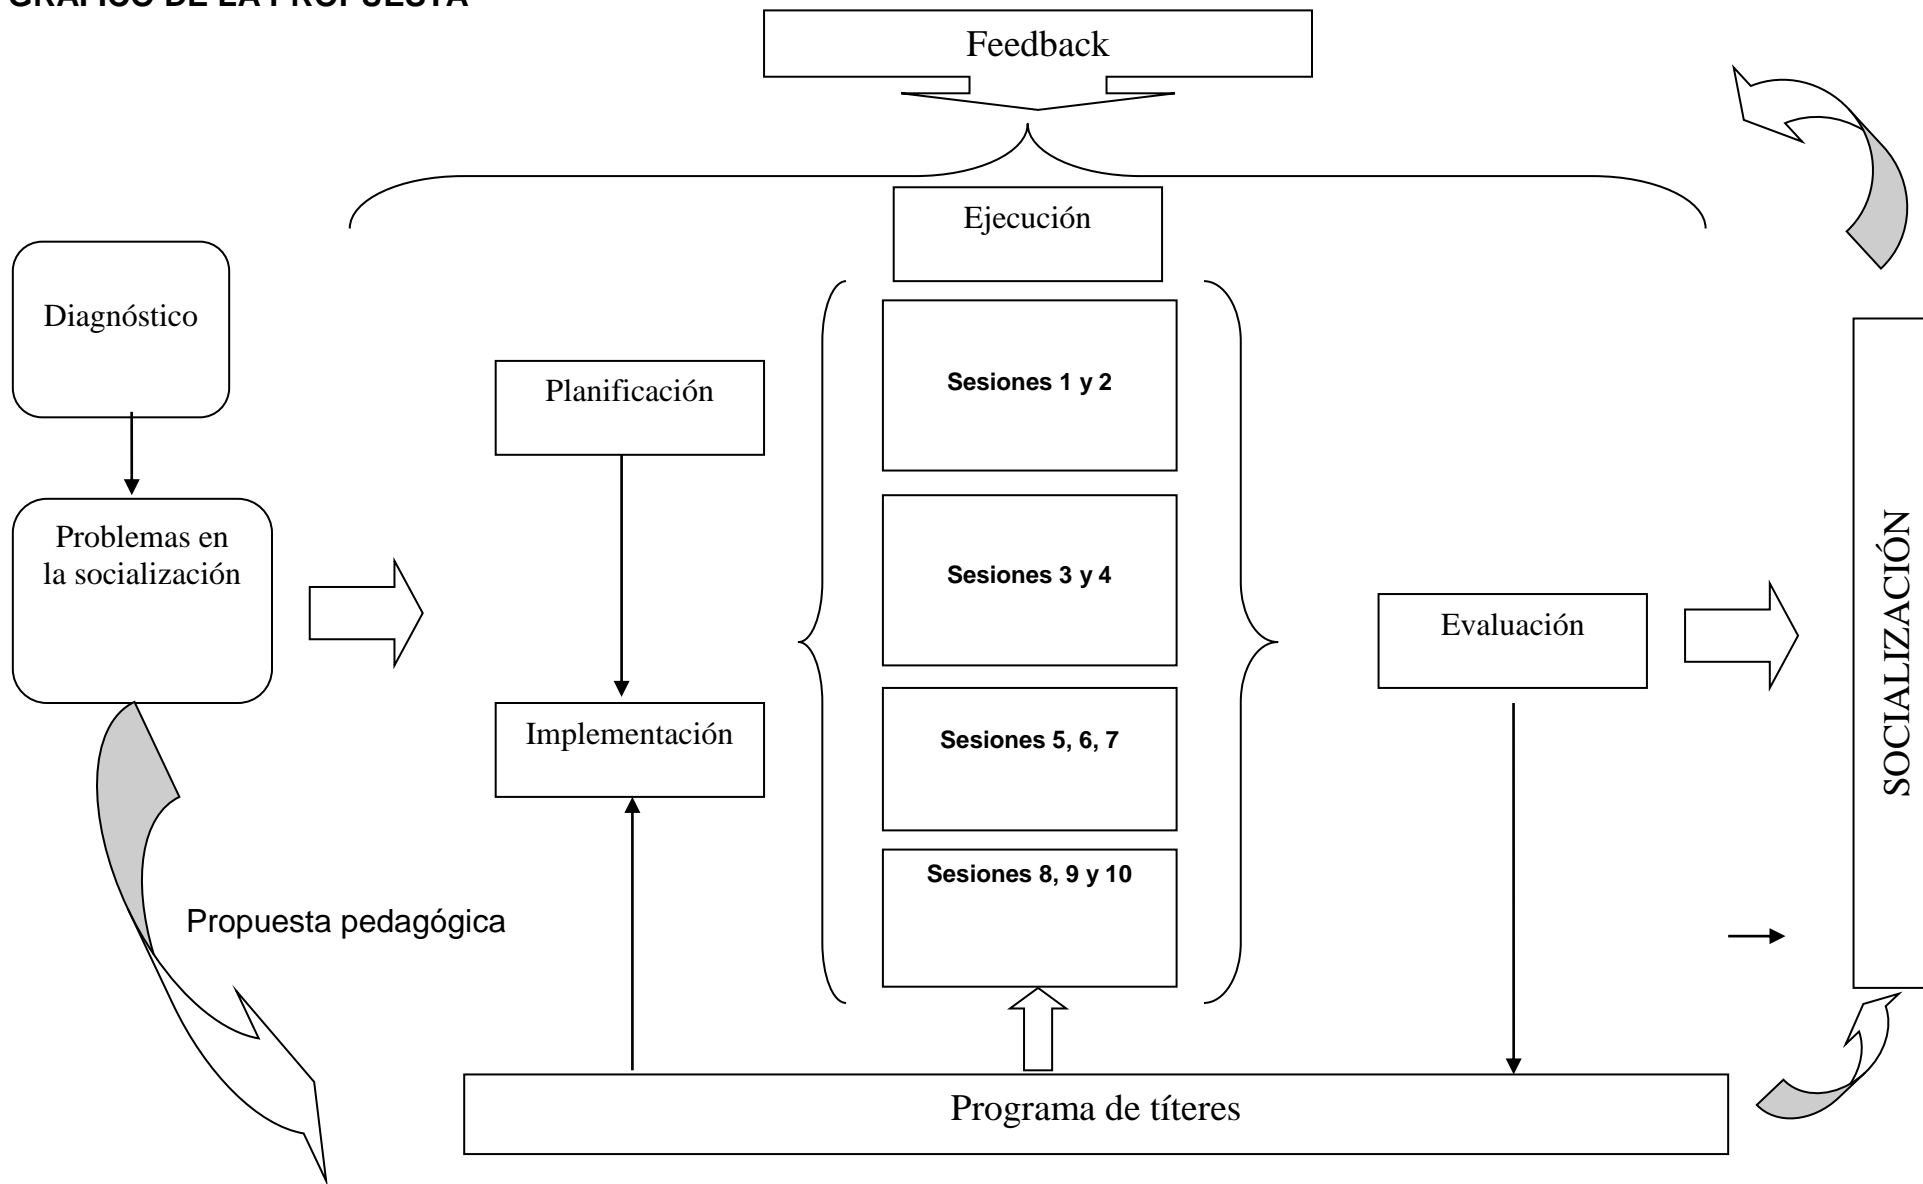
GRÁFICO DE LA PROPUESTA

Feedback

Ejecución

Diagnóstico

Problemas en la socialización

Planificación

Sesiones 1 y 2

Sesiones 3 y 4

Sesiones 5, 6, 7

Sesiones 8, 9 y 10

Implementación

Evaluación

SOCIALIZACIÓN

Propuesta pedagógica

Programa de títeres